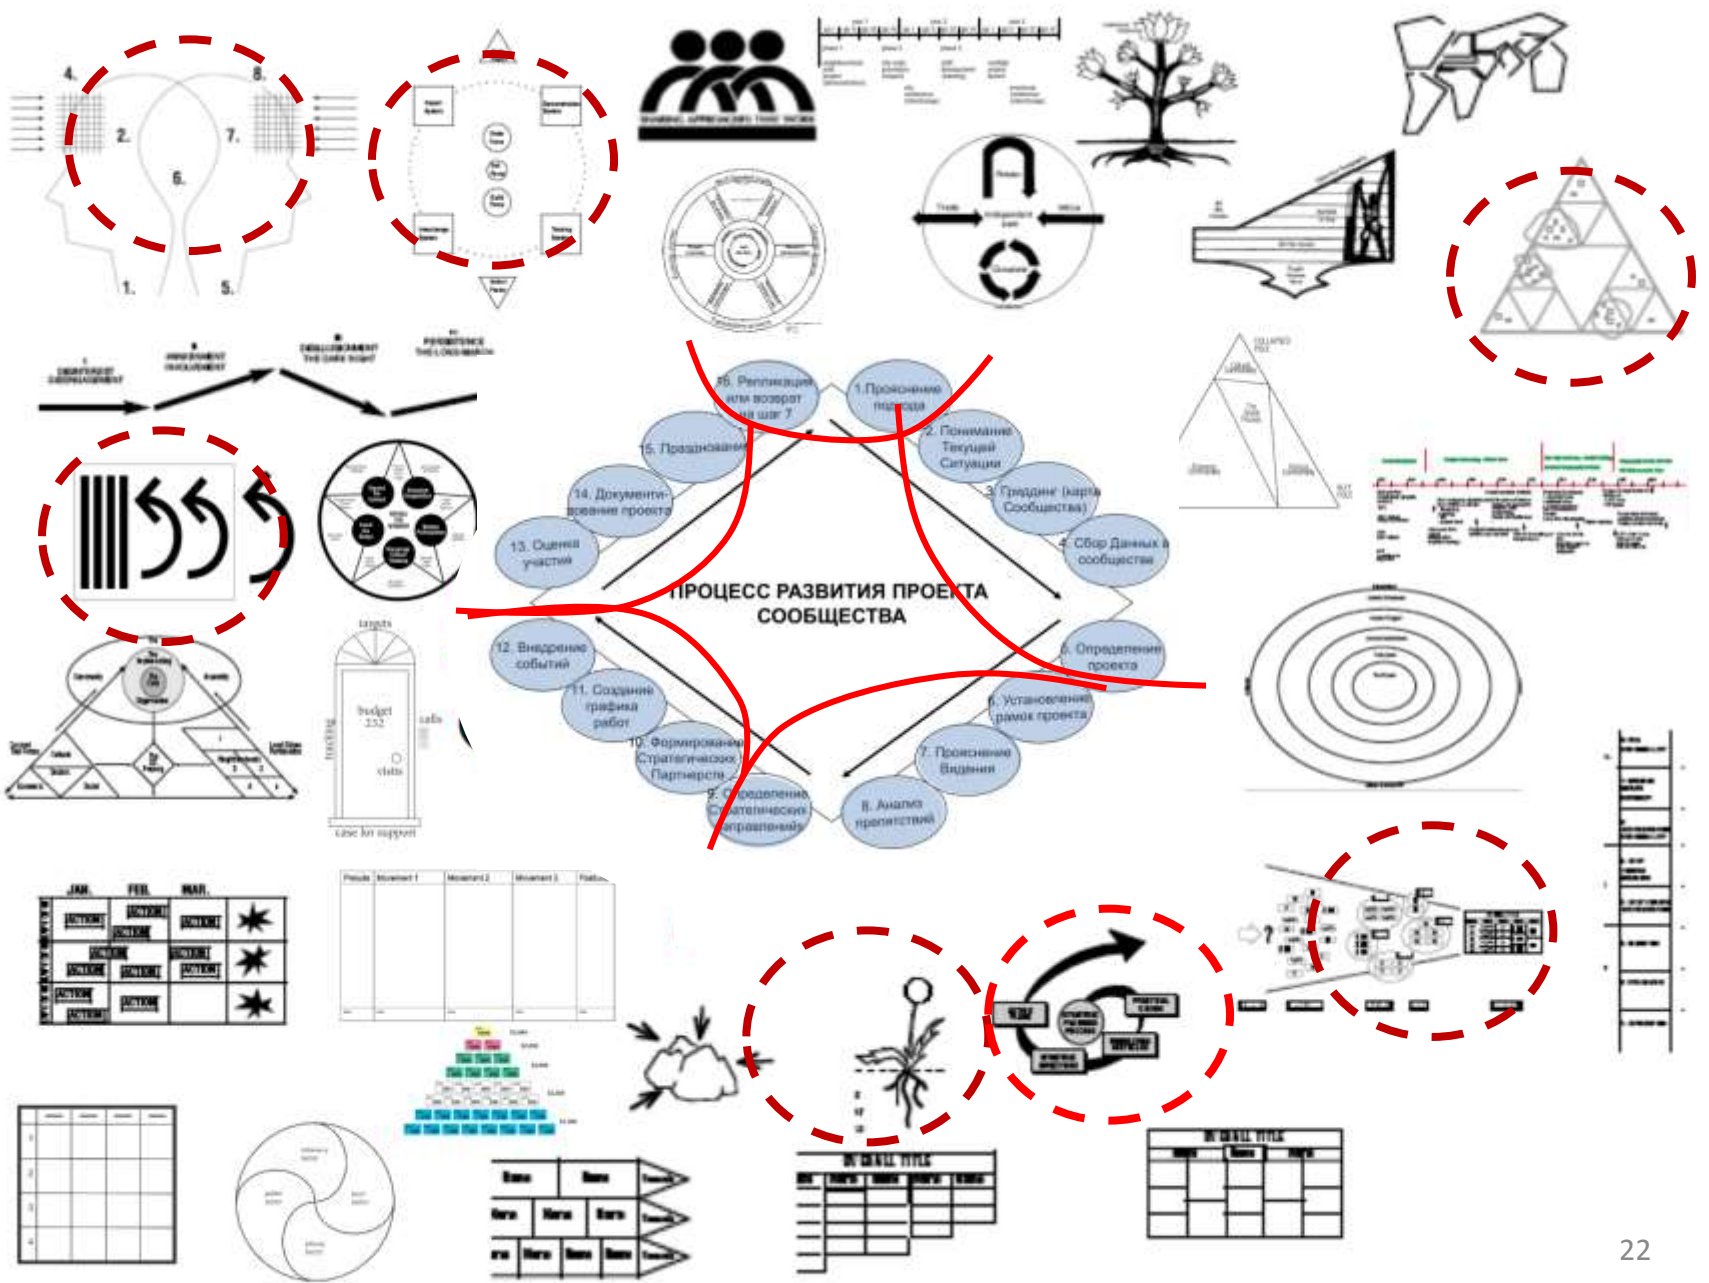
4.
8.
2.
7.
6.
1.
5.

ПРОЦЕСС РАЗВИТИЯ ПРОЕКТА СООБЩЕСТВА

16. Репликация или возврат на шаг 7
1. Прояснение подхода
2. Понимание Текущей Ситуации
3. Граддинг (карта Сообщества)
4. Сбор Данных в сообществе
5. Определение проекта
6. Установление рамок проекта
7. Прояснение Видения
8. Анализ препятствий
9. Определение Стратегических направлений
10. Формирование Стратегических Партнерств
11. Создание графика работ
12. Внедрение событий
13. Оценка участия
14. Документирование проекта
15. Празднование

targets
budget
calls
visits
case for support

JAN.
FEB.
MAR.

ACTION
ACTION
ACTION
ACTION
ACTION
ACTION
ACTION
ACTION
ACTION
ACTION
ACTION

Prelude
Movement 1
Movement 2
Movement 3

OVERALL TITLE
OVERALL TITLE

22